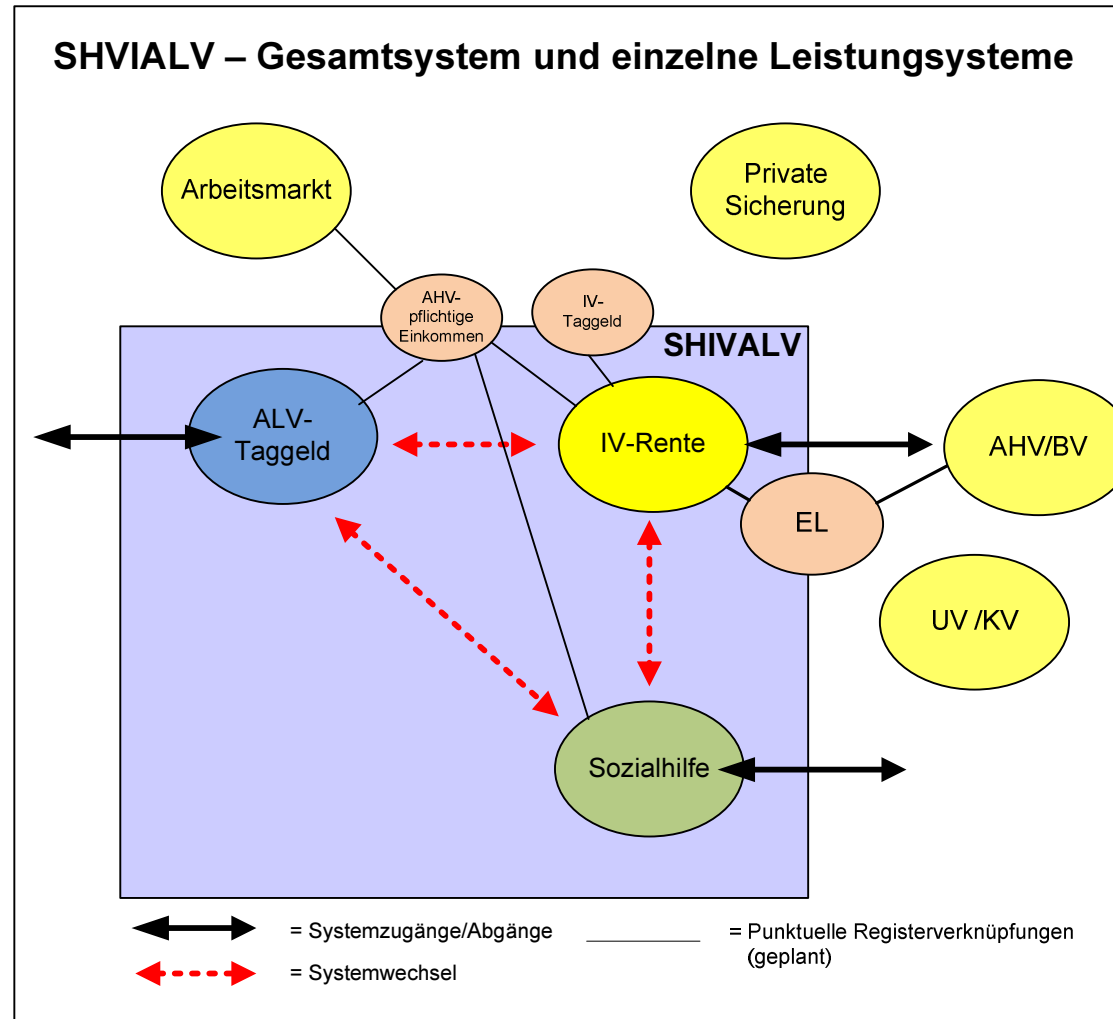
SHVIALV – Gesamtsystem und einzelne Leistungsysteme

Arbeitsmarkt

Private Sicherung

AHV-pflichtige Einkommen

IV-Taggeld

SHIVALV

ALV-Taggeld

IV-Rente

AHV/BV

EL

UV /KV

Sozialhilfe

= Systemzugänge/Abgänge

= Systemwechsel

= Punktuelle Registerverknüpfungen (geplant)